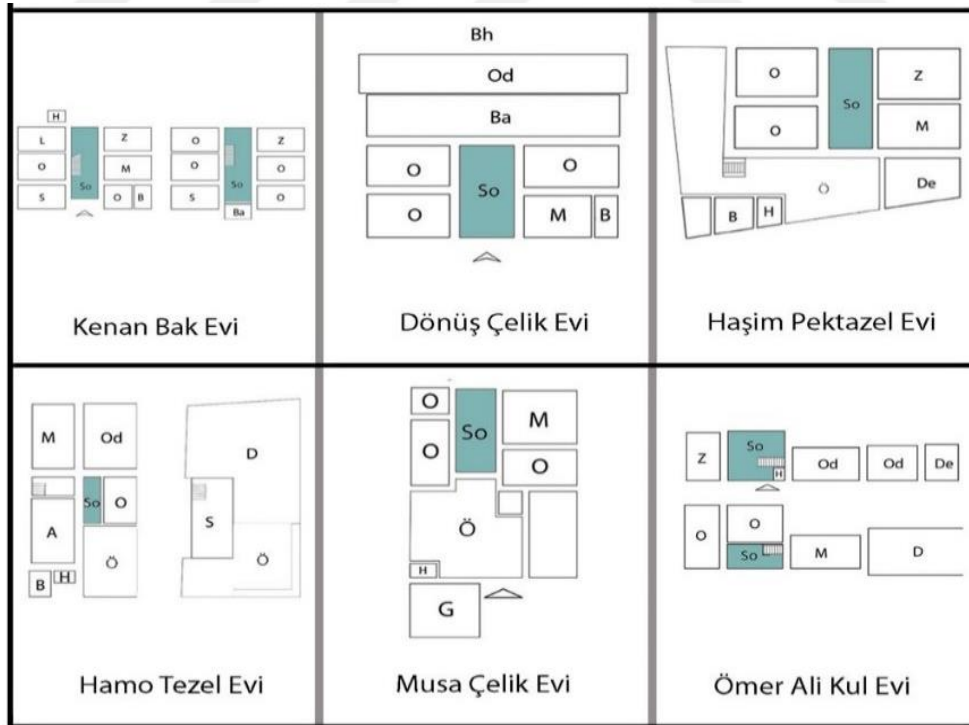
H
L
O
S
So
Z
M
O
B
O
O
S
So
Ba
Z
O
O

Kenan Bak Evi

Bh
Od
Ba
O
O
So
O
M
B

Dönüş Çelik Evi

O
O
So
Z
M
Ö
De
B
H

Haşim Pektazel Evi

M
Od
So
O
A
Ö
B
H
D
S
Ö

Hamo Tezel Evi

O
O
So
M
O
Ö
H
G

Musa Çelik Evi

Z
So
H
Od
Od
De
O
O
So
M
D

Ömer Ali Kul Evi